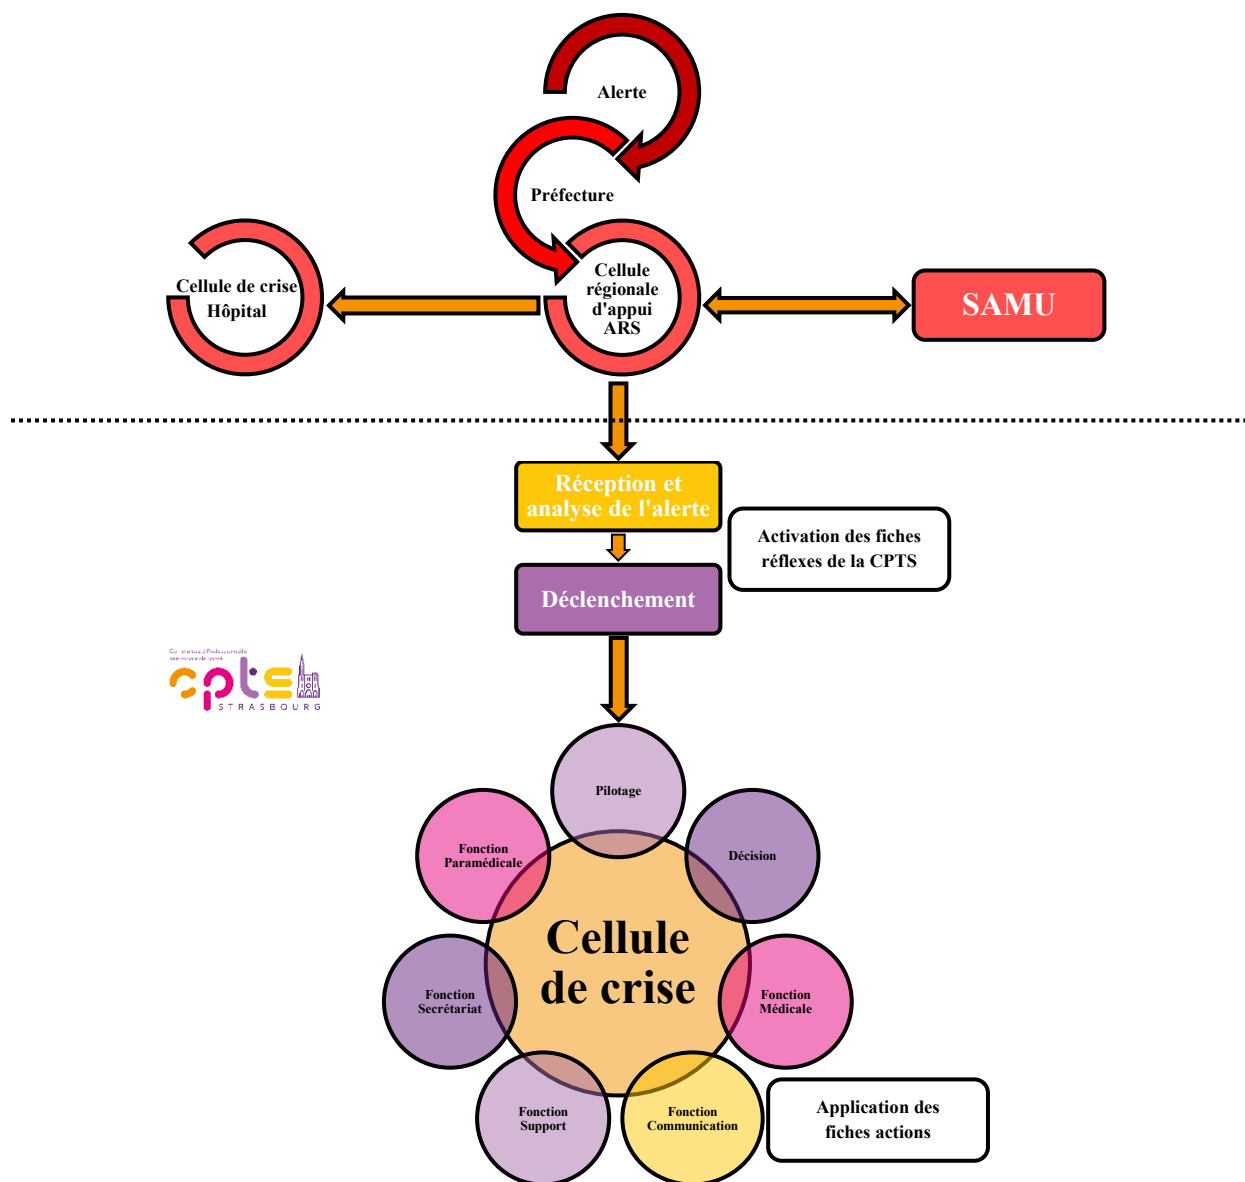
Alerte

Préfecture

Cellule de crise Hôpital

Cellule régionale d'appui ARS

SAMU

Réception et analyse de l'alerte

Activation des fiches réflexes de la CPTS

Déclenchement

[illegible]

cpts

STRASBOURG

Pilotage

Fonction Paramédicale

Décision

Cellule de crise

Fonction Secrétariat

Fonction Médicale

Fonction Support

Fonction Communication

Application des fiches actions